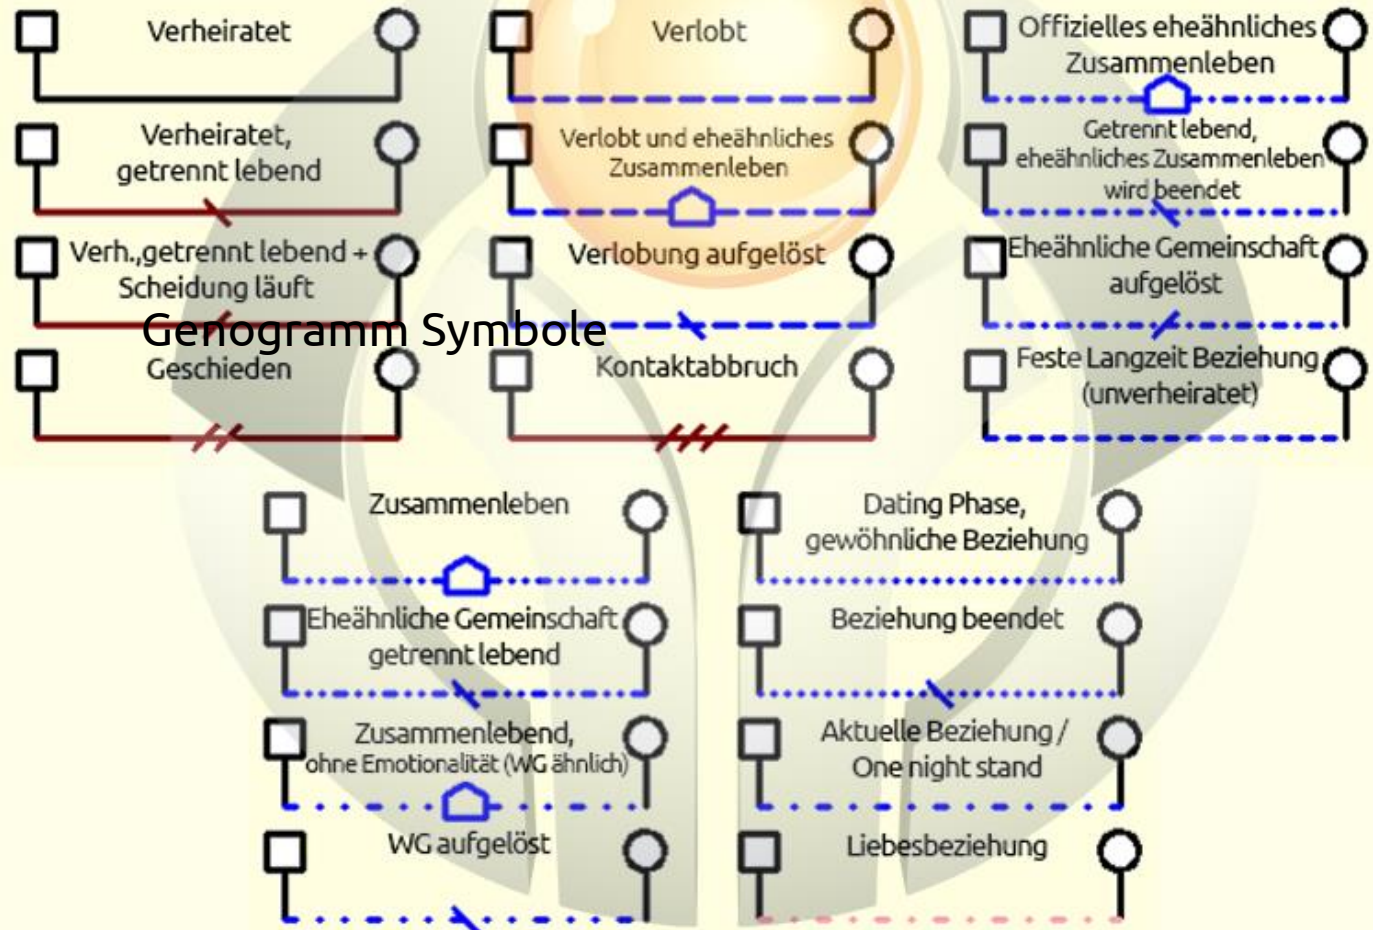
Verheiratet

Verlobt

Offizielles eheähnliches Zusammenleben

Verheiratet, getrennt lebend

Verlobt und eheähnliches Zusammenleben

Getrennt lebend, eheähnliches Zusammenleben wird beendet

Verh.,getrennt lebend + Scheidung läuft

Verlobung aufgelöst

Eheähnliche Gemeinschaft aufgelöst

Genogramm Symbole

Geschieden

Kontaktabbruch

Feste Langzeit Beziehung (unverheiratet)

Zusammenleben

Dating Phase, gewöhnliche Beziehung

Eheähnliche Gemeinschaft getrennt lebend

Beziehung beendet

Zusammenlebend, ohne Emotionalität (WG ähnlich)

Aktuelle Beziehung / One night stand

WG aufgelöst

Liebesbeziehung